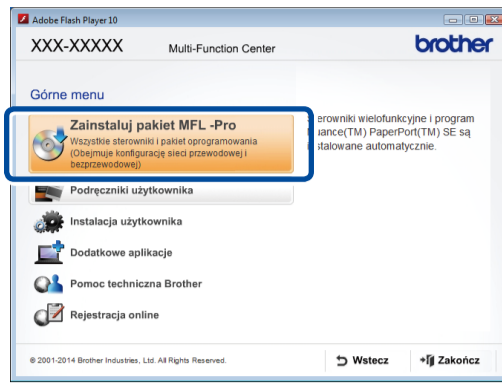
Adobe Flash Player 10

XXX-XXXXX Multi-Function Center

brother

Górne menu

Zainstaluj pakiet MFL -Pro

Wszystkie sterowniki i pakiet oprogramowania (Obejmuje konfigurację sieci przewodowej i bezprzewodowej)

terowniki wielofunkcyjne i program uance(TM) PaperPort(TM) SE są stalowane automatycznie.

Podręczniki użytkownika

Instalacja użytkownika

Dodatkowe aplikacje

Pomoc techniczna Brother

Rejestracja online

© 2001-2014 Brother Industries, Ltd. All Rights Reserved.

Wstecz

Zakończ